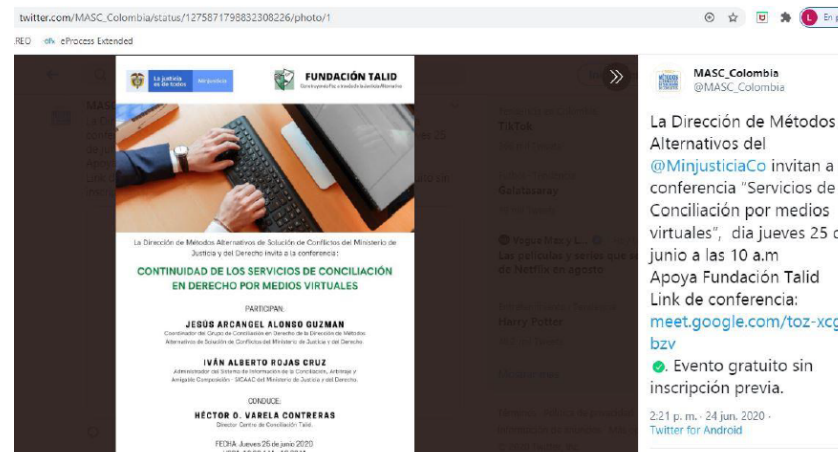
twitter.com/MASC_Colombia/status/1275871798832308226/photo/1

REO eProcess Extended

La justicia es de todos Minjusticia

FUNDACIÓN TALID

La Dirección de Métodos Alternativos de Solución de Conflictos del Ministerio de Justicia y del Derecho invita a la conferencia :

CONTINUIDAD DE LOS SERVICIOS DE CONCILIACIÓN EN DERECHO POR MEDIOS VIRTUALES

PARTICIPAN:

JESÚS ARCANGEL ALONSO GUZMAN
Coordinador del Grupo de Conciliación en Derecho de la Dirección de Métodos Alternativos de Solución de Conflictos del Ministerio de Justicia y del Derecho

IVÁN ALBERTO ROJAS CRUZ
Administrador del Sistema de Información de la Conciliación, Arbitraje y Amigable Composición - SICAAC del Ministerio de Justicia y del Derecho.

CONDUCE:

HÉCTOR O. VARELA CONTRERAS
Director Centro de Conciliación Talid.

FECHA: Jueves 25 de junio 2020

MASC_Colombia
@MASC_Colombia

La Dirección de Métodos Alternativos del @MinjusticiaCo invitan a conferencia "Servicios de Conciliación por medios virtuales", dia jueves 25 d junio a las 10 a.m
Apoya Fundación Talid
Link de conferencia:
meet.google.com/toz-xcg bzv
. Evento gratuito sin inscripción previa.

2:21 p. m. · 24 jun. 2020 ·
Twitter for Android